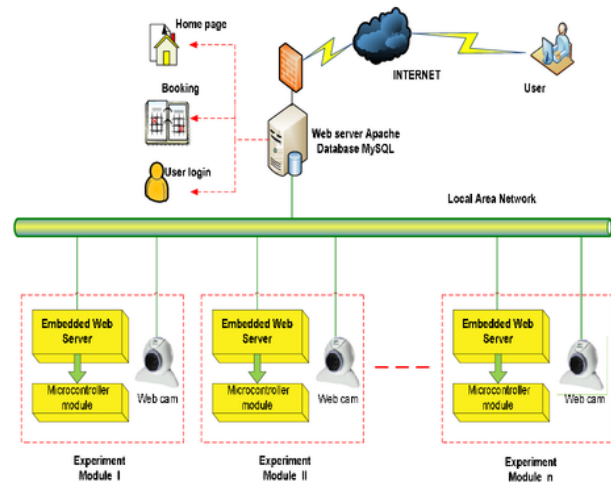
Home page

Booking

User login

INTERNET

User

Web server Apache
Database MySQL

Local Area Network

Embedded Web Server

Microcontroller module

Web cam

Experiment Module I

Embedded Web Server

Microcontroller module

Web cam

Experiment Module II

Embedded Web Server

Microcontroller module

Web cam

Experiment Module n